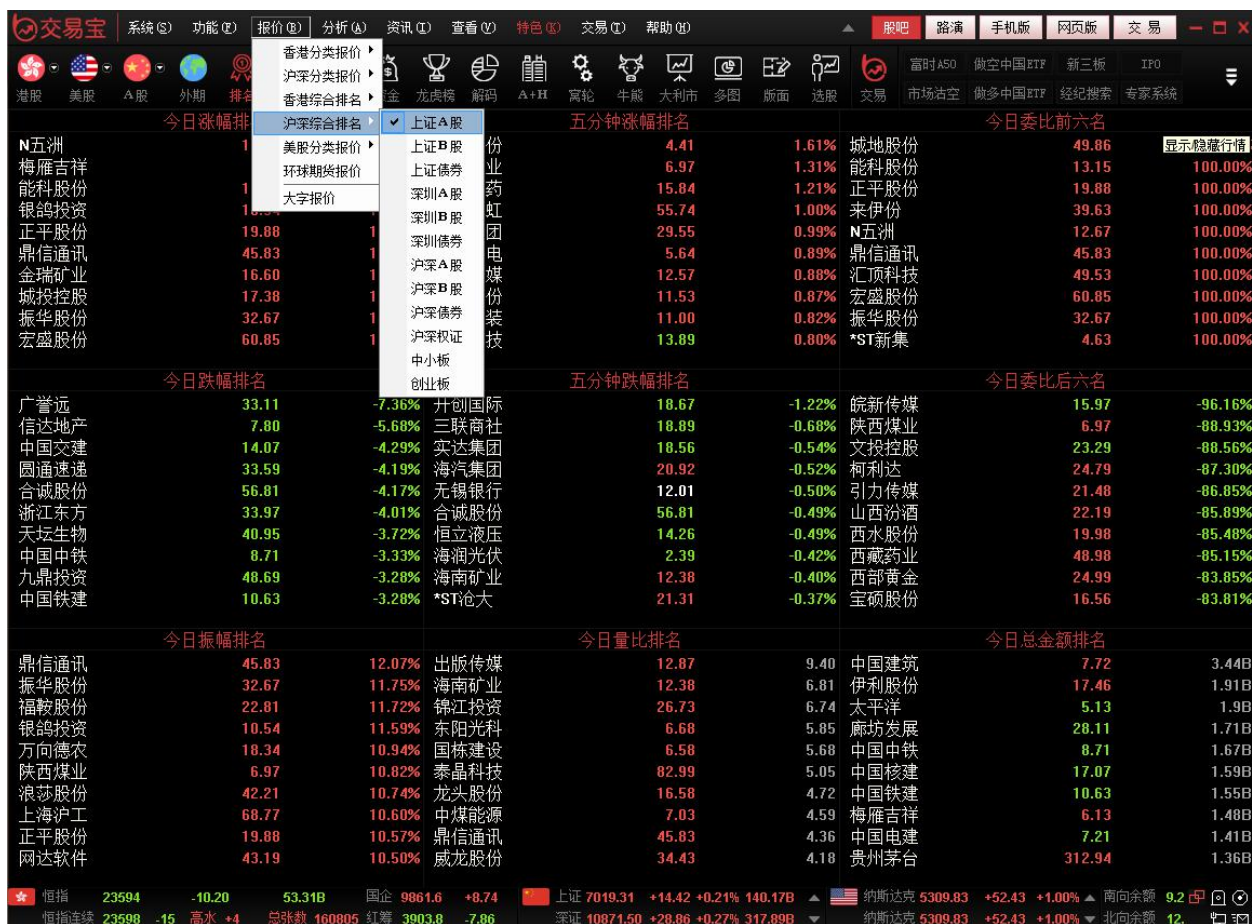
交易宝 系统(S) 功能(F) 报价(B) 分析(A) 资讯(I) 查看(V) 特色(K) 交易(T) 帮助(H)
股吧 路演 手机版 网页版 交易

港股 美股 A股 外期 排名 基金 龙虎榜 解码 A+H 窝轮 牛熊 大利市 多图 版面 选股 交易
富时A50 做空中国ETF 新三板 IPO
市场沽空 做多中国ETF 经纪搜索 专家系统

香港分类报价
沪深分类报价
香港综合排名
沪深综合排名
美股分类报价
环球期货报价
大字报价

上证A股
上证B股
上证债券
深圳A股
深圳B股
深圳债券
沪深A股
沪深B股
沪深债券
沪深权证
中小板
创业板

今日涨幅排名
| | | |
|---|---|---|
| N五洲 | 1 | |
| 梅雁吉祥 | | |
| 能科股份 | 1 | |
| 银鸽投资 | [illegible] | |
| 正平股份 | 19.88 | 1 |
| 鼎信通讯 | 45.83 | 1 |
| 金瑞矿业 | 16.60 | 1 |
| 城投控股 | 17.38 | 1 |
| 振华股份 | 32.67 | 1 |
| 宏盛股份 | 60.85 | 1 |

五分钟涨幅排名
| | | |
|---|---|---|
| 份 | 4.41 | 1.61% |
| 业 | 6.97 | 1.31% |
| 药 | 15.84 | 1.21% |
| 虹 | 55.74 | 1.00% |
| 团 | 29.55 | 0.99% |
| 电 | 5.64 | 0.89% |
| 媒 | 12.57 | 0.88% |
| 份 | 11.53 | 0.87% |
| 装 | 11.00 | 0.82% |
| 技 | 13.89 | 0.80% |

今日委比前六名
显示/隐藏行情
| | | |
|---|---|---|
| 城地股份 | 49.86 | |
| 能科股份 | 13.15 | 100.00% |
| 正平股份 | 19.88 | 100.00% |
| 来伊份 | 39.63 | 100.00% |
| N五洲 | 12.67 | 100.00% |
| 鼎信通讯 | 45.83 | 100.00% |
| 汇顶科技 | 49.53 | 100.00% |
| 宏盛股份 | 60.85 | 100.00% |
| 振华股份 | 32.67 | 100.00% |
| *ST新集 | 4.63 | 100.00% |

今日跌幅排名
| | | |
|---|---|---|
| 广誉远 | 33.11 | -7.36% |
| 信达地产 | 7.80 | -5.68% |
| 中国交建 | 14.07 | -4.29% |
| 圆通速递 | 33.59 | -4.19% |
| 合诚股份 | 56.81 | -4.17% |
| 浙江东方 | 33.97 | -4.01% |
| 天坛生物 | 40.95 | -3.72% |
| 中国中铁 | 8.71 | -3.33% |
| 九鼎投资 | 48.69 | -3.28% |
| 中国铁建 | 10.63 | -3.28% |

五分钟跌幅排名
| | | |
|---|---|---|
| 开创国际 | 18.67 | -1.22% |
| 三联商社 | 18.89 | -0.68% |
| 实达集团 | 18.56 | -0.54% |
| 海汽集团 | 20.92 | -0.52% |
| 无锡银行 | 12.01 | -0.50% |
| 合诚股份 | 56.81 | -0.49% |
| 恒立液压 | 14.26 | -0.49% |
| 海润光伏 | 2.39 | -0.42% |
| 海南矿业 | 12.38 | -0.40% |
| *ST沧大 | 21.31 | -0.37% |

今日委比后六名
| | | |
|---|---|---|
| 皖新传媒 | 15.97 | -96.16% |
| 陕西煤业 | 6.97 | -88.93% |
| 文投控股 | 23.29 | -88.56% |
| 柯利达 | 24.79 | -87.30% |
| 引力传媒 | 21.48 | -86.85% |
| 山西汾酒 | 22.19 | -85.89% |
| 西水股份 | 19.98 | -85.48% |
| 西藏药业 | 48.98 | -85.15% |
| 西部黄金 | 24.99 | -83.85% |
| 宝硕股份 | 16.56 | -83.81% |

今日振幅排名
| | | |
|---|---|---|
| 鼎信通讯 | 45.83 | 12.07% |
| 振华股份 | 32.67 | 11.75% |
| 福鞍股份 | 22.81 | 11.72% |
| 银鸽投资 | 10.54 | 11.59% |
| 万向德农 | 18.34 | 10.94% |
| 陕西煤业 | 6.97 | 10.82% |
| 浪莎股份 | 42.21 | 10.74% |
| 上海沪工 | 68.77 | 10.60% |
| 正平股份 | 19.88 | 10.57% |
| 网达软件 | 43.19 | 10.50% |

今日量比排名
| | | |
|---|---|---|
| 出版传媒 | 12.87 | 9.40 |
| 海南矿业 | 12.38 | 6.81 |
| 锦江投资 | 26.73 | 6.74 |
| 东阳光科 | 6.68 | 5.85 |
| 国栋建设 | 6.58 | 5.68 |
| 泰晶科技 | 82.99 | 5.05 |
| 龙头股份 | 16.58 | 4.72 |
| 中煤能源 | 7.03 | 4.59 |
| 鼎信通讯 | 45.83 | 4.36 |
| 威龙股份 | 34.43 | 4.18 |

今日总金额排名
| | | |
|---|---|---|
| 中国建筑 | 7.72 | 3.44B |
| 伊利股份 | 17.46 | 1.91B |
| 太平洋 | 5.13 | 1.9B |
| 廊坊发展 | 28.11 | 1.71B |
| 中国中铁 | 8.71 | 1.67B |
| 中国核建 | 17.07 | 1.59B |
| 中国铁建 | 10.63 | 1.55B |
| 梅雁吉祥 | 6.13 | 1.48B |
| 中国电建 | 7.21 | 1.41B |
| 贵州茅台 | 312.94 | 1.36B |

恒指 23594 -10.20 53.31B 国企 9861.6 +8.74 上证 7019.31 +14.42 +0.21% 140.17B 纳斯达克 5309.83 +52.43 +1.00% 南向余额 9.2
恒指连续 23598 -15 高水 +4 总张数 160805 红筹 3903.8 -7.86 深证 10871.50 +28.86 +0.27% 317.89B 纳斯达克 5309.83 +52.43 +1.00% 北向余额 12.